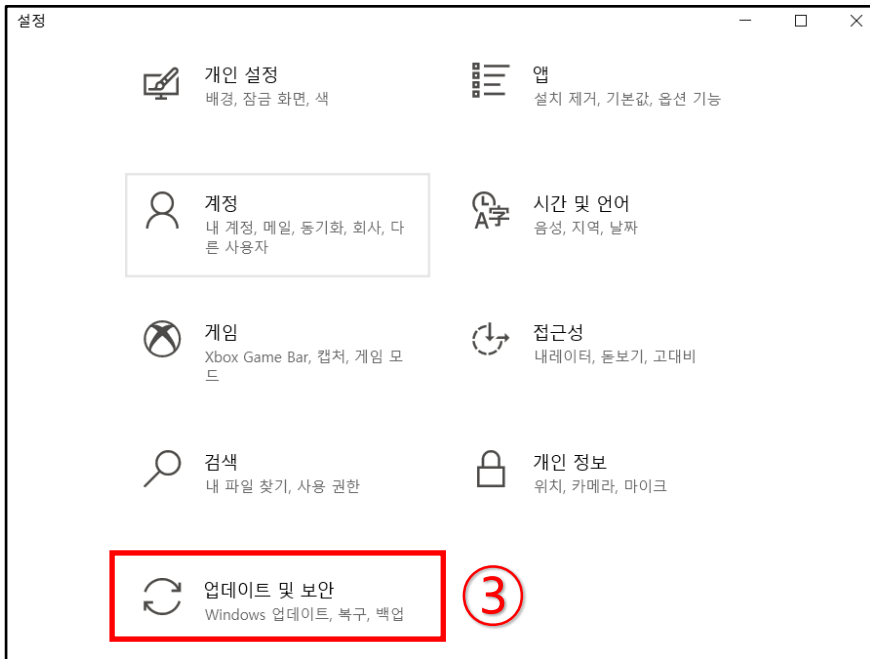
설정

개인 설정
배경, 잠금 화면, 색

앱
설치 제거, 기본값, 옵션 기능

계정
내 계정, 메일, 동기화, 회사, 다른 사용자

시간 및 언어
음성, 지역, 날짜

게임
Xbox Game Bar, 캡처, 게임 모드

접근성
내레이터, 돋보기, 고대비

검색
내 파일 찾기, 사용 권한

개인 정보
위치, 카메라, 마이크

업데이트 및 보안
Windows 업데이트, 복구, 백업

③